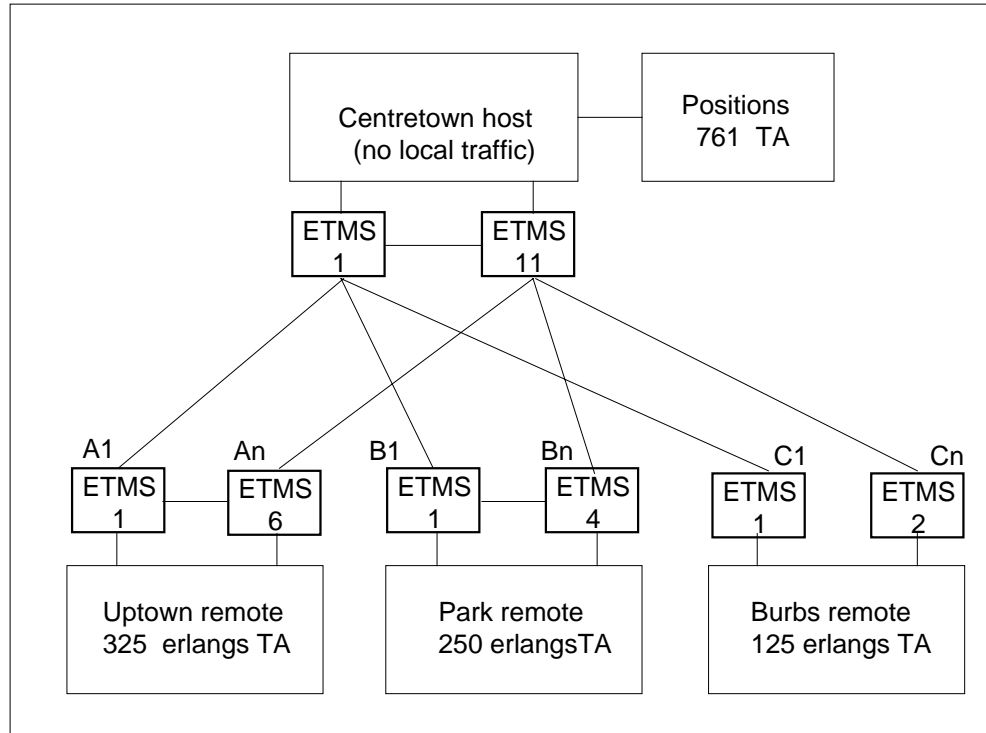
Centretown host
(no local traffic)

Positions
761 TA

ETMS
1

ETMS
11

A1
ETMS
1

An
ETMS
6

B1
ETMS
1

Bn
ETMS
4

C1
ETMS
1

Cn
ETMS
2

Uptown remote
325 erlangs TA

Park remote
250 erlangsTA

Burbs remote
125 erlangs TA